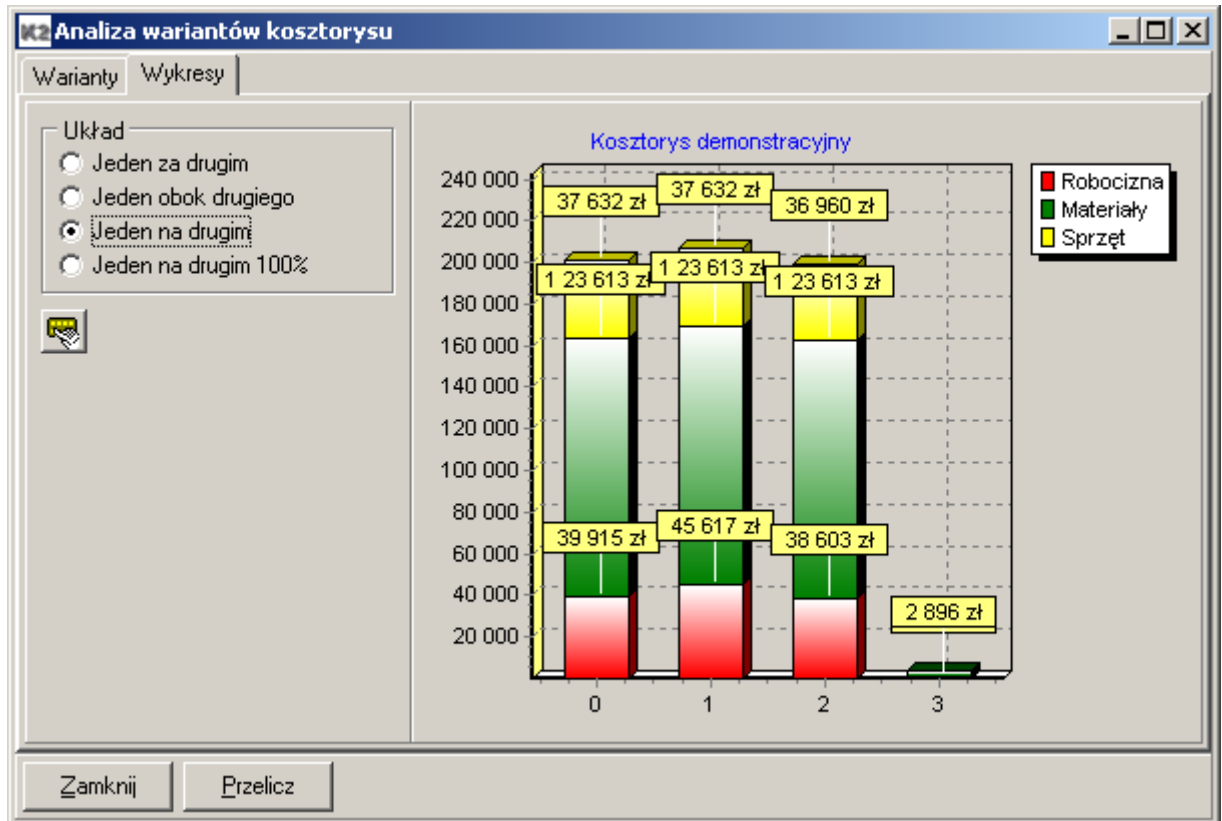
K2 Analiza wariantów kosztorysu

Warianty | Wykresy

Układ
Jeden za drugim
Jeden obok drugiego
Jeden na drugim
Jeden na drugim 100%

Kosztorys demonstracyjny

240 000
220 000
200 000
180 000
160 000
140 000
120 000
100 000
80 000
60 000
40 000
20 000

37 632 zł
37 632 zł
36 960 zł
1 23 613 zł
1 23 613 zł
1 23 613 zł
39 915 zł
45 617 zł
38 603 zł
2 896 zł

0
1
2
3

Robocizna
Materiały
Sprzęt

Zamknij
Przelicz